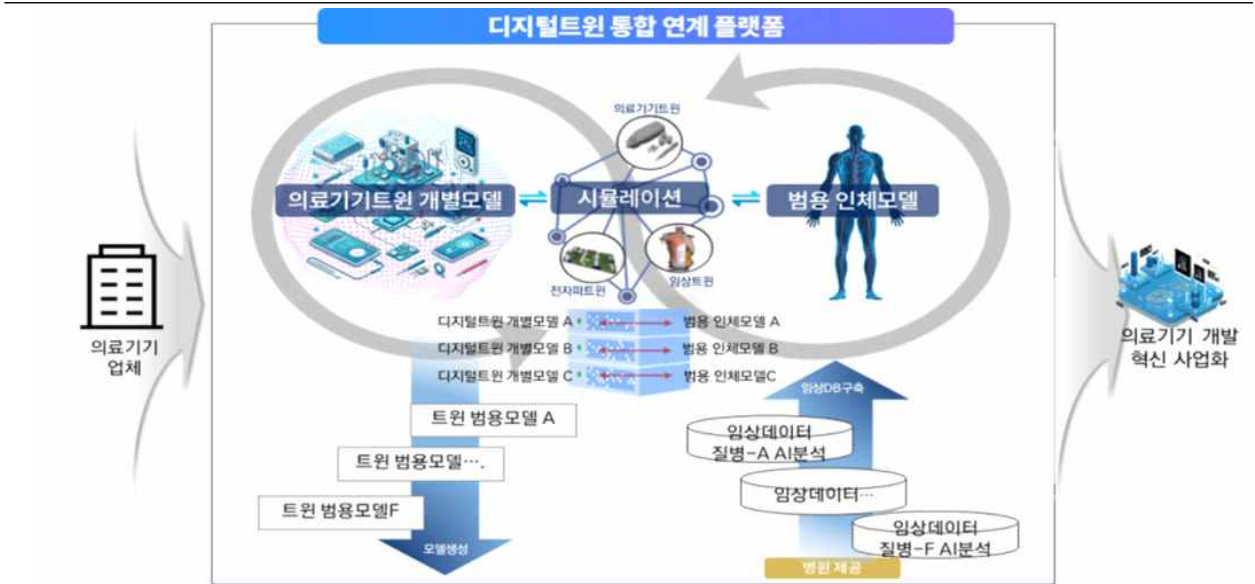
디지털트윈 통합 연계 플랫폼

의료기기트윈

의료기기트윈 개별모델

시뮬레이션

범용 인체모델

전자파트윈

임상트윈

의료기기 업체

디지털트윈 개별모델 A — 범용 인체모델 A
디지털트윈 개별모델 B — 범용 인체모델 B
디지털트윈 개별모델 C — 범용 인체모델C

트윈 범용모델 A
트윈 범용모델….
트윈 범용모델F

모델생성

임상DB구축

임상데이터 질병-A AI분석
임상데이터…
임상데이터 질병-F AI분석

병원 제공

의료기기 개발 혁신 사업화